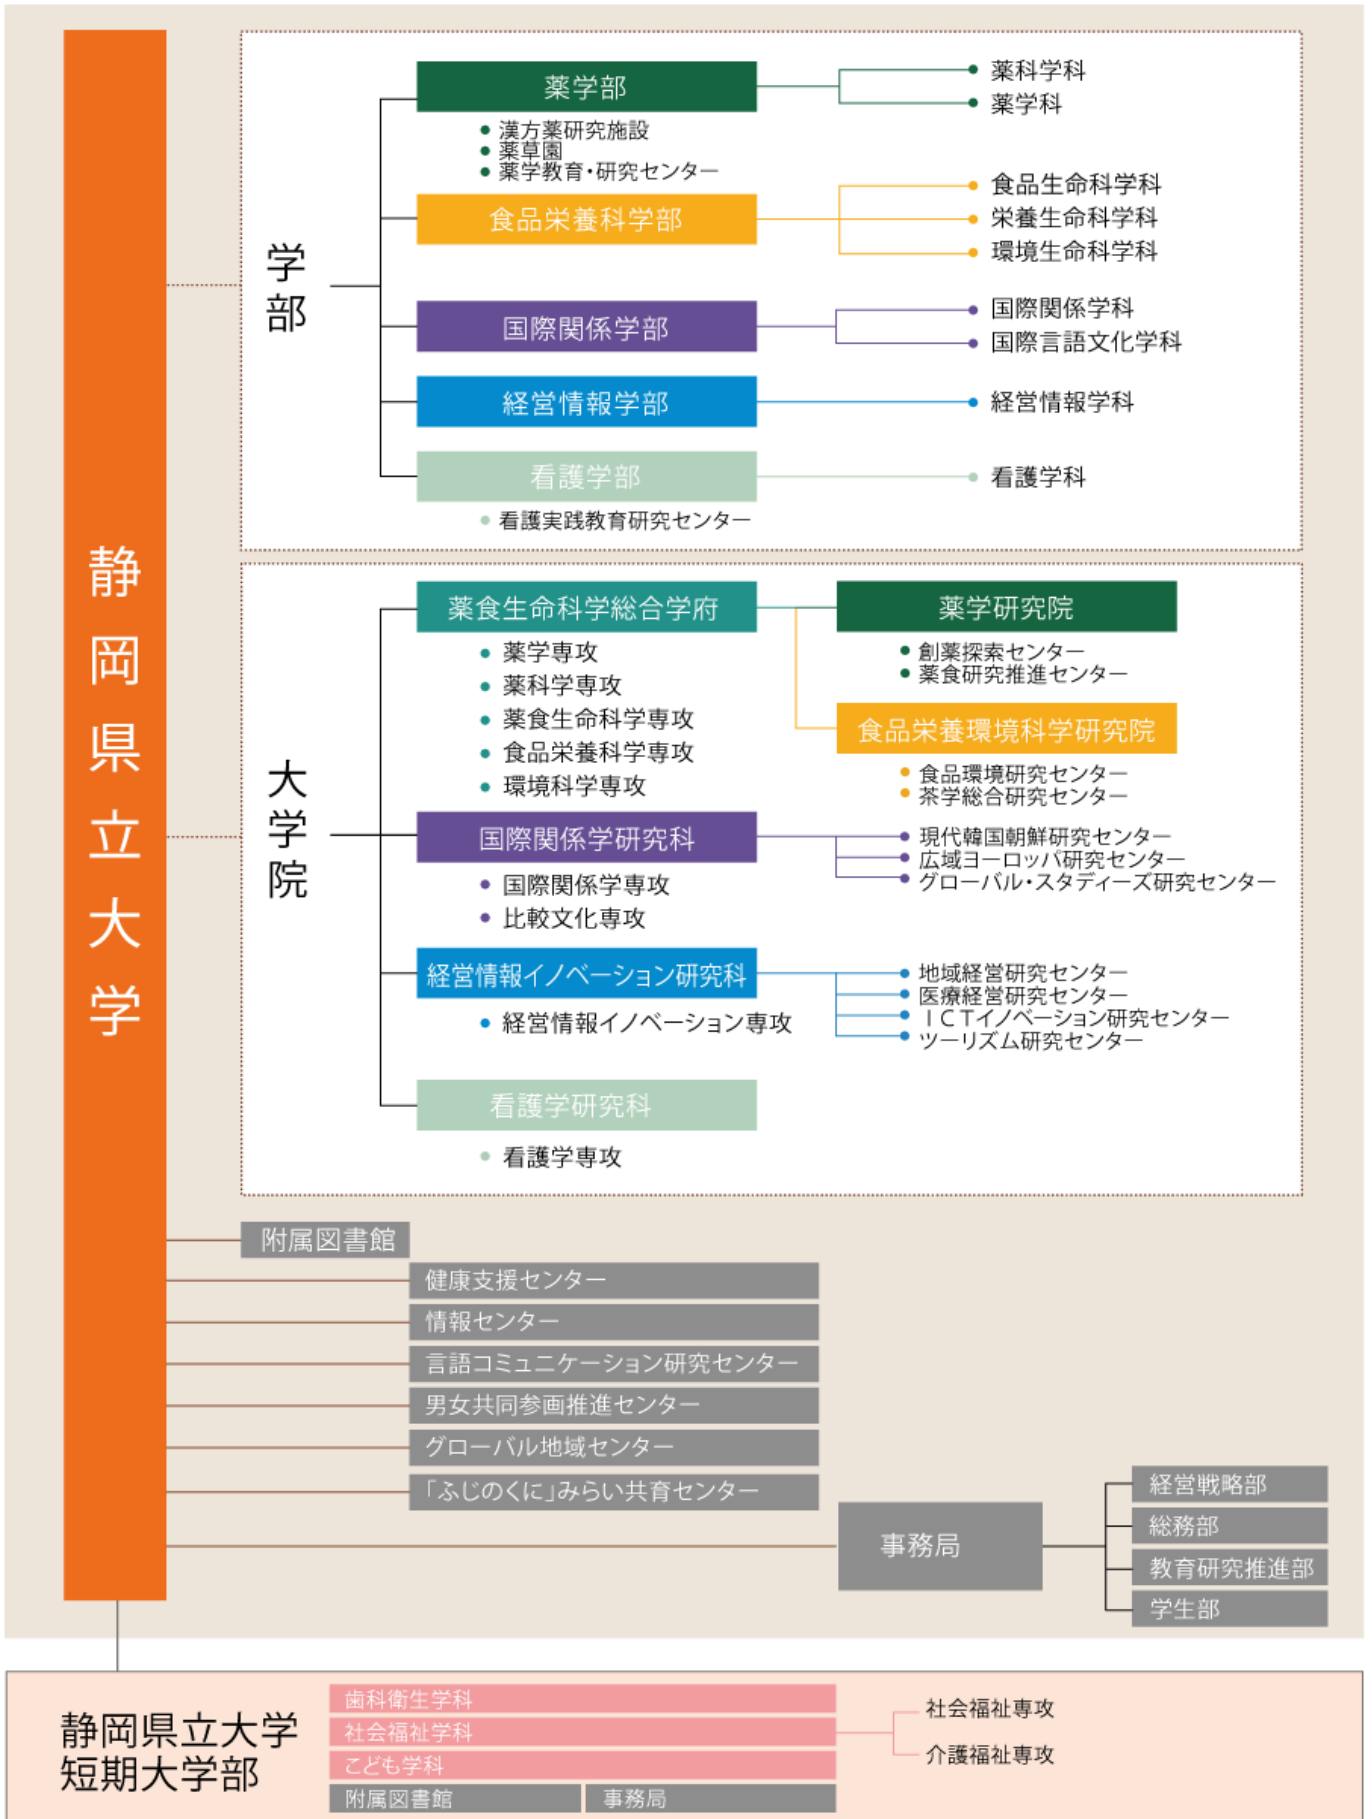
静岡県立大学

学部

薬学部
• 漢方薬研究施設
• 薬草園
• 薬学教育・研究センター

薬科学科
薬学科

食品栄養科学部

食品生命科学科
栄養生命科学科
環境生命科学科

国際関係学部

国際関係学科
国際言語文化学科

経営情報学部

経営情報学科

看護学部
• 看護実践教育研究センター

看護学科

大学院

薬食生命科学総合学府
• 薬学専攻
• 薬科学専攻
• 薬食生命科学専攻
• 食品栄養科学専攻
• 環境科学専攻

薬学研究院
• 創薬探索センター
• 薬食研究推進センター

食品栄養環境科学研究院
• 食品環境研究センター
• 茶学総合研究センター

国際関係学研究科
• 国際関係学専攻
• 比較文化専攻

• 現代韓国朝鮮研究センター
• 広域ヨーロッパ研究センター
• グローバル・スタディーズ研究センター

経営情報イノベーション研究科
• 経営情報イノベーション専攻

• 地域経営研究センター
• 医療経営研究センター
• ＩＣＴイノベーション研究センター
• ツーリズム研究センター

看護学研究科
• 看護学専攻

附属図書館
健康支援センター
情報センター
言語コミュニケーション研究センター
男女共同参画推進センター
グローバル地域センター
「ふじのくに」みらい共育センター

事務局

経営戦略部
総務部
教育研究推進部
学生部

静岡県立大学
短期大学部

歯科衛生学科
社会福祉学科
こども学科
附属図書館
事務局

社会福祉専攻
介護福祉専攻